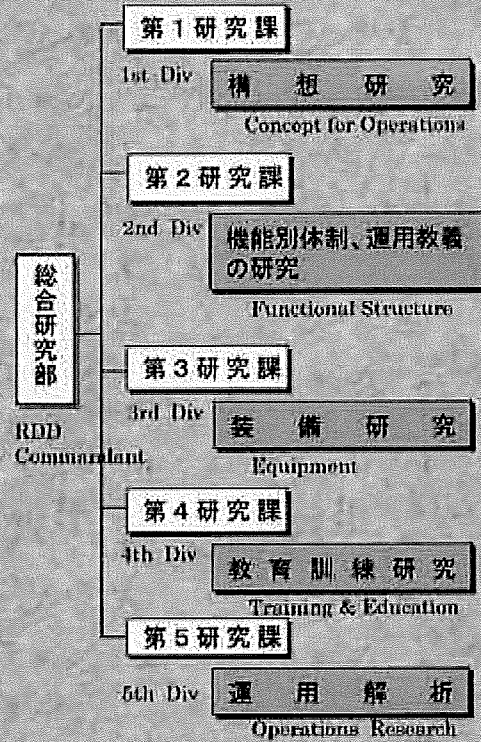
総合研究部

RDD Commandant

第1研究課

1st Div

構想研究

Concept for Operations

第2研究課

2nd Div

機能別体制、運用教義の研究

Functional Structure

第3研究課

3rd Div

装備研究

Equipment

第4研究課

4th Div

教育訓練研究

Training & Education

第5研究課

5th Div

運用解析

Operations Research